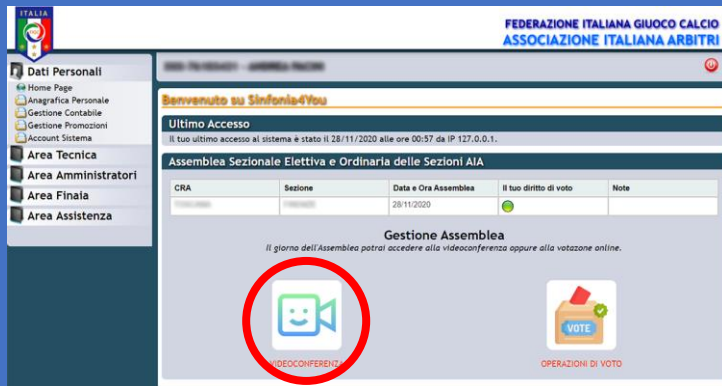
ITALIA

FEDERAZIONE ITALIANA GIUOCO CALCIO
ASSOCIAZIONE ITALIANA ARBITRI

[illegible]

Dati Personali
Home Page
Anagrafica Personale
Gestione Contabile
Gestione Promozioni
Account Sistema
Area Tecnica
Area Amministratori
Area Finaia
Area Assistenza

Benvenuto su Sinfonia4You

Ultimo Accesso
Il tuo ultimo accesso al sistema è stato il 28/11/2020 alle ore 00:57 da IP 127.0.0.1.

Assemblea Sezionale Elettiva e Ordinaria delle Sezioni AIA

| CRA | Sezione | Data e Ora Assemblea | Il tuo diritto di voto | Note |
|---|---|---|---|---|
| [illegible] | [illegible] | 28/11/2020 | | |

Gestione Assemblea
Il giorno dell'Assemblea potrai accedere alla videoconferenza oppure alla votazone online.

VOTE

VIDEOCONFERENZA

OPERAZIONI DI VOTO